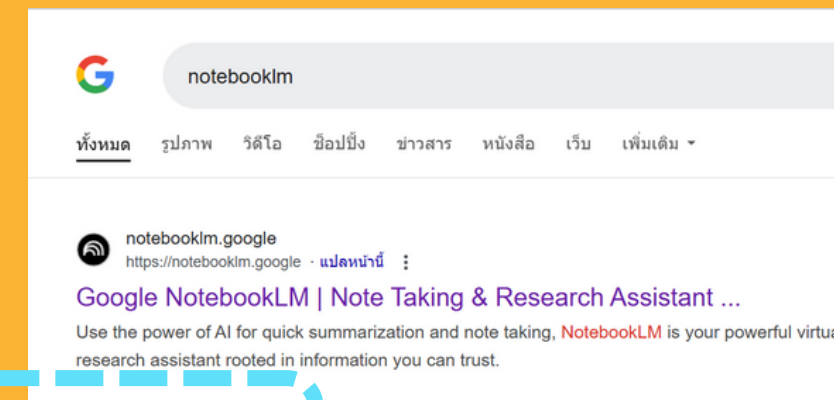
notebooklm

ทั้งหมด รูปภาพ วิดีโอ ช็อปปิ้ง ข่าวสาร หนังสือ เว็บ เพิ่มเติม

notebooklm.google
https://notebooklm.google · แปลหน้านี้

Google NotebookLM | Note Taking & Research Assistant ...

Use the power of AI for quick summarization and note taking, NotebookLM is your powerful virtua research assistant rooted in information you can trust.